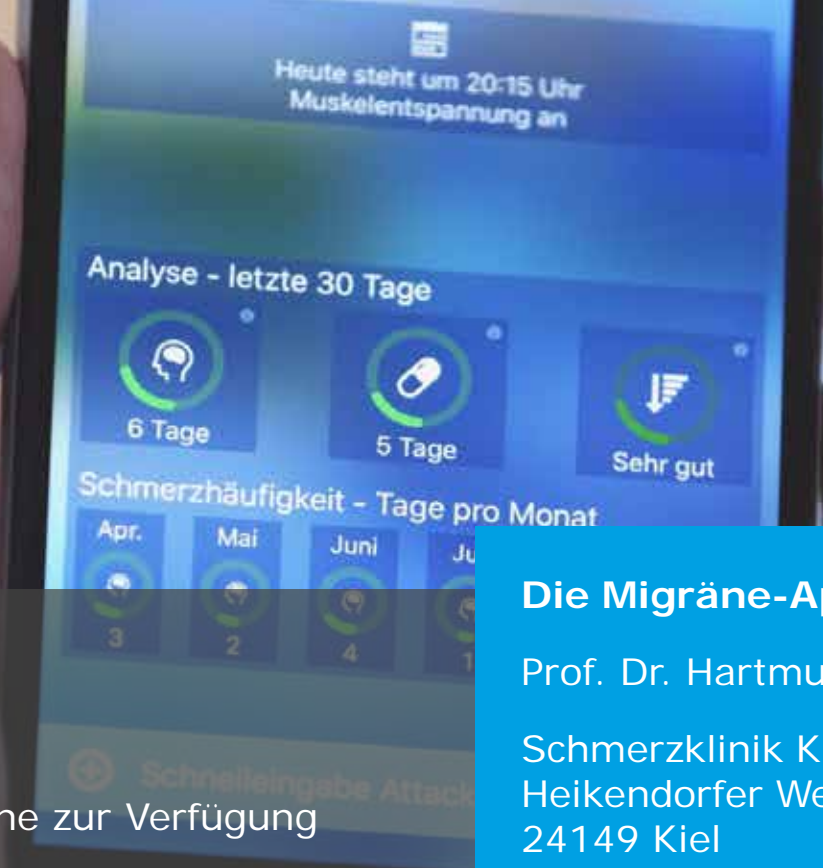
Heute steht um 20:15 Uhr Muskelentspannung an

Analyse - letzte 30 Tage

6 Tage

5 Tage

Sehr gut

Schmerzhäufigkeit - Tage pro Monat

Apr.
3

Mai
2

Juni
4

Ju
1

Schnelleingabe Attack

ne zur Verfügung

Die Migräne-Ap

Prof. Dr. Hartmu

Schmerzklinik K
Heikendorfer We
24149 Kiel